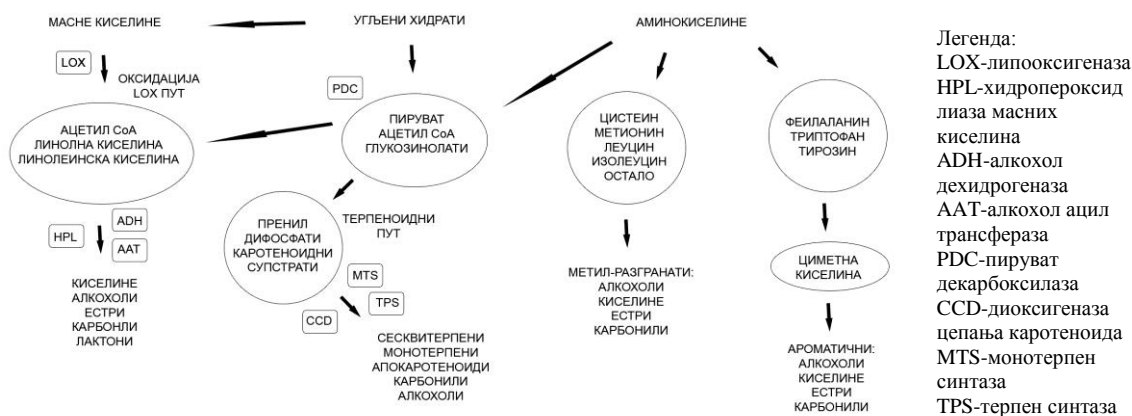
МАСНЕ КИСЕЛИНЕ

УГЉЕНИ ХИДРАТИ

АМИНОКИСЕЛИНЕ

LOX

ОКСИДАЦИЈА LOX ПУТ

PDC

АЦЕТИЛ CoA
ЛИНОЛНА КИСЕЛИНА
ЛИНОЛЕИНСКА КИСЕЛИНА

ПИРУВАТ
АЦЕТИЛ CoA
ГЛУКОЗИНОЛАТИ

ЦИСТЕИН
МЕТИОНИН
ЛЕУЦИН
ИЗОЛЕУЦИН
ОСТАЛО

ФЕИЛАЛАНИН
ТРИПТОФАН
ТИРОЗИН

ADH

HPL

AAT

КИСЕЛИНЕ
АЛКОХОЛИ
ЕСТРИ
КАРБОНИЛИ
ЛАКТОНИ

ПРЕНИЛ
ДИФОСФАТИ
КАРОТЕНОИДНИ
СУПСТРАТИ

ТЕРПЕНОИДНИ ПУТ

MTS

TPS

CCD

СЕСКВИТЕРПЕНИ
МОНОТЕРПЕНИ
АПОКАРОТЕНОИДИ
КАРБОНИЛИ
АЛКОХОЛИ

МЕТИЛ-РАЗГРАНАТИ:
АЛКОХОЛИ
КИСЕЛИНЕ
ЕСТРИ
КАРБОНИЛИ

ЦИМЕТНА КИСЕЛИНА

АРОМАТИЧНИ:
АЛКОХОЛИ
КИСЕЛИНЕ
ЕСТРИ
КАРБОНИЛИ

Легенда:
LOX-липооксигеназа
HPL-хидропероксид лиаза масних киселина
ADH-алкохол дехидрогеназа
AAT-алкохол ацил трансфераза
PDC-пируват декарбоксилаза
CCD-диоксигеназа цепања каротеноида
MTS-монотерпен синтаза
TPS-терпен синтаза